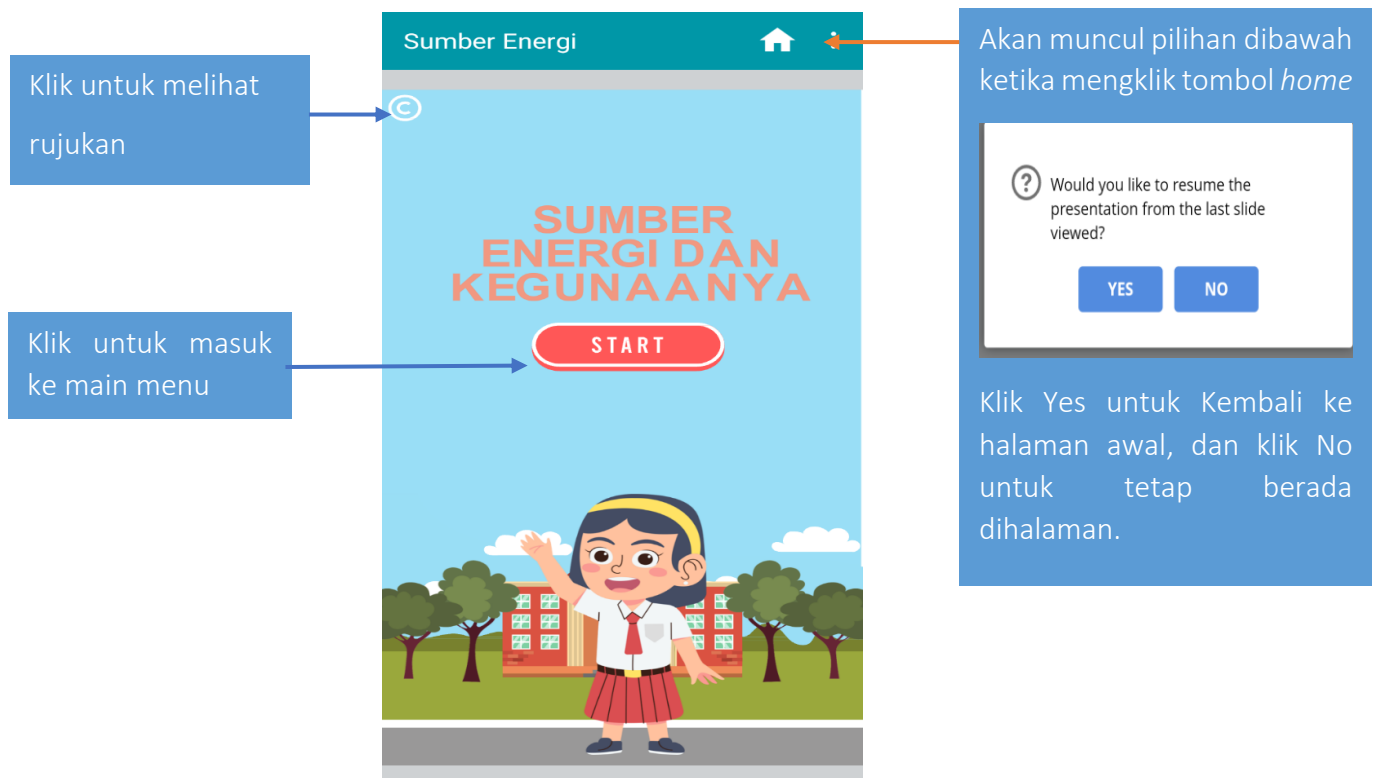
Klik untuk melihat rujukan

Klik untuk masuk ke main menu

Sumber Energi

©

SUMBER ENERGI DAN KEGUNAANYA

START

Akan muncul pilihan dibawah ketika mengklik tombol *home*

Would you like to resume the presentation from the last slide viewed?

YES

NO

Klik Yes untuk Kembali ke halaman awal, dan klik No untuk tetap berada dihalaman.